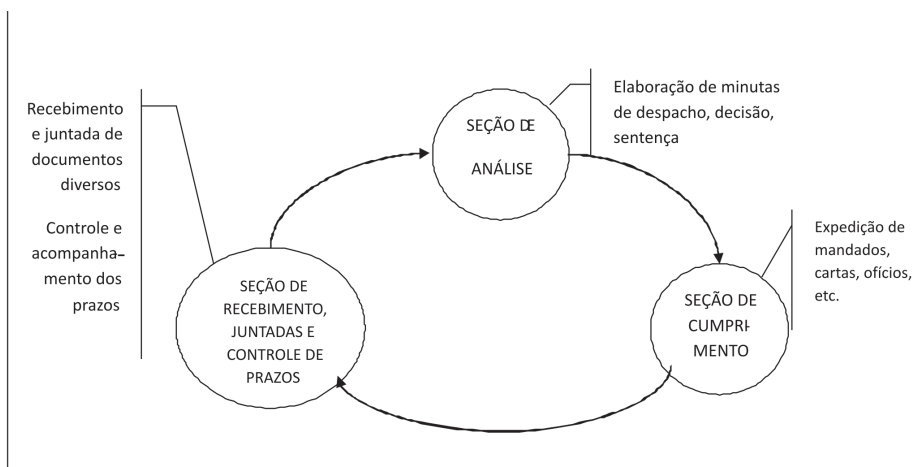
Recebimento e juntada de documentos diversos

Controle e acompanhamento dos prazos

SEÇÃO DE

ANÁLISE

Elaboração de minutas de despacho, decisão, sentença

Expedição de mandados, cartas, ofícios, etc.

SEÇÃO DE RECEBIMENTO, JUNTADAS E CONTROLE DE PRAZOS

SEÇÃO DE CUMPRIMENTO